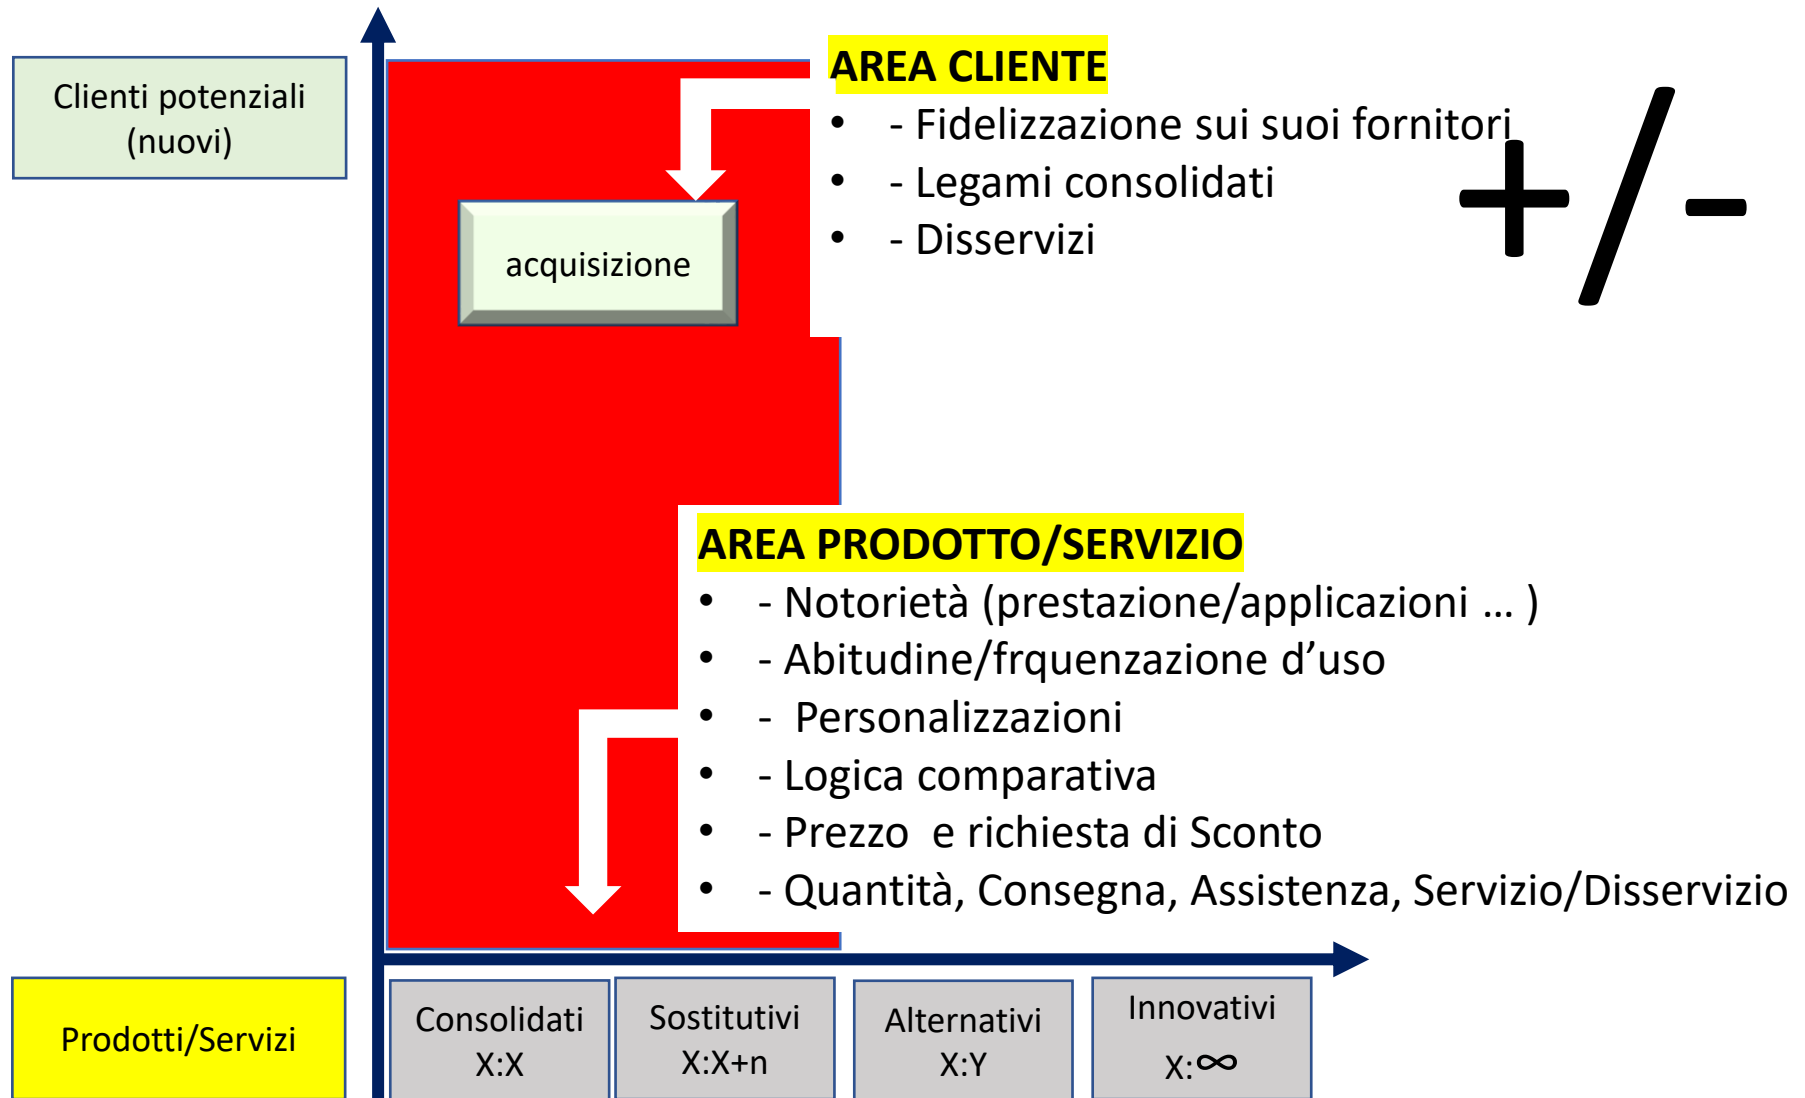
Clienti potenziali (nuovi)

acquisizione

AREA CLIENTE
- - Fidelizzazione sui suoi fornitori
- - Legami consolidati
- - Disservizi

+/-

AREA PRODOTTO/SERVIZIO
- - Notorietà (prestazione/applicazioni … )
- - Abitudine/frquenzazione d’uso
- - Personalizzazioni
- - Logica comparativa
- - Prezzo e richiesta di Sconto
- - Quantità, Consegna, Assistenza, Servizio/Disservizio

Prodotti/Servizi

Consolidati X:X

Sostitutivi X:X+n

Alternativi X:Y

Innovativi X:$\infty$